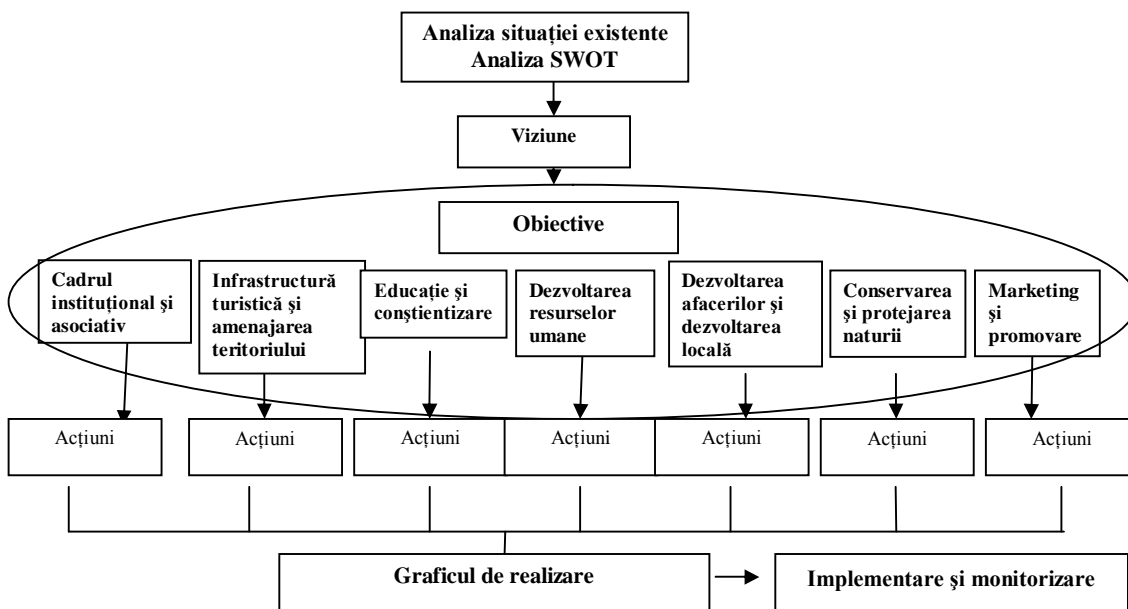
Analiza situației existente
Analiza SWOT

Viziune

Obiective

Cadrul instituțional şi asociativ

Infrastructură turistică şi amenajarea teritoriului

Educație şi conştientizare

Dezvoltarea resurselor umane

Dezvoltarea afacerilor şi dezvoltarea locală

Conservarea şi protejarea naturii

Marketing şi promovare

Acțiuni

Acțiuni

Acțiuni

Acțiuni

Acțiuni

Acțiuni

Acțiuni

Graficul de realizare

Implementare şi monitorizare